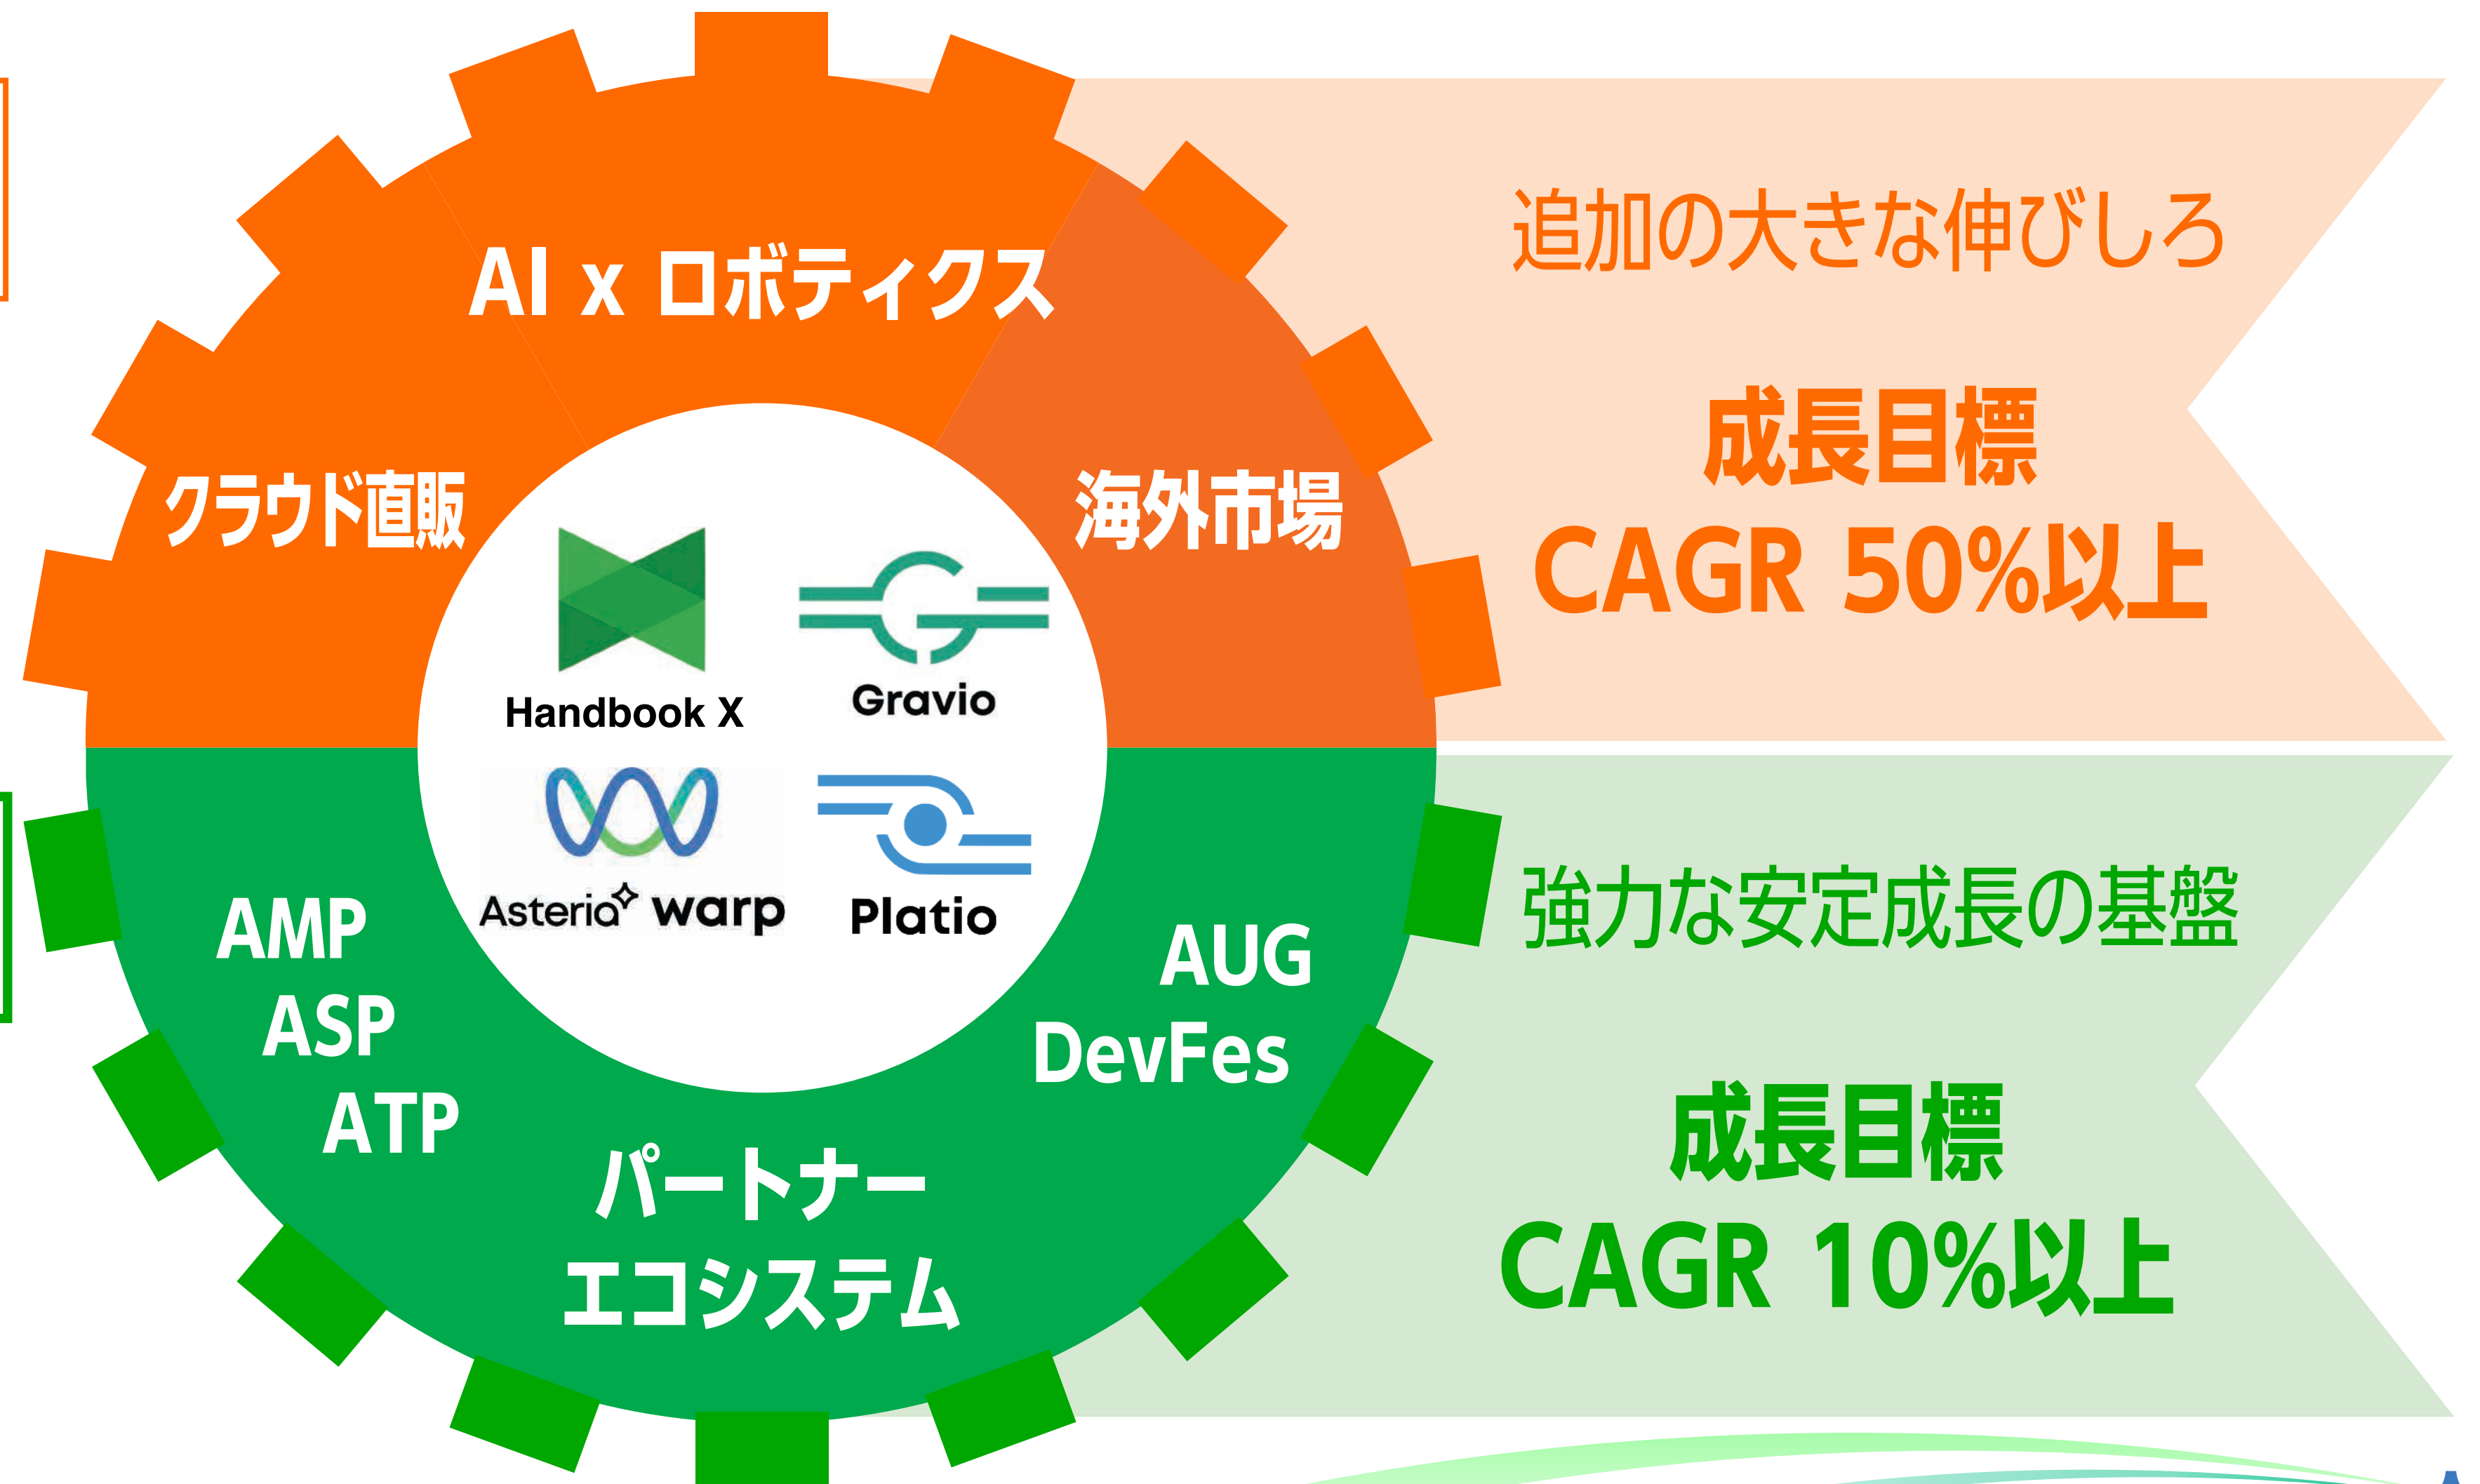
AI x ロボティクス

クラウド直販

海外市場

Handbook X

Gravio

Asteria warp

Platio

AMP
ASP
ATP

AUG
DevFes

パートナー
エコシステム

追加の大きな伸びしろ

成長目標
CAGR 50%以上

強力な安定成長の基盤

成長目標
CAGR 10%以上